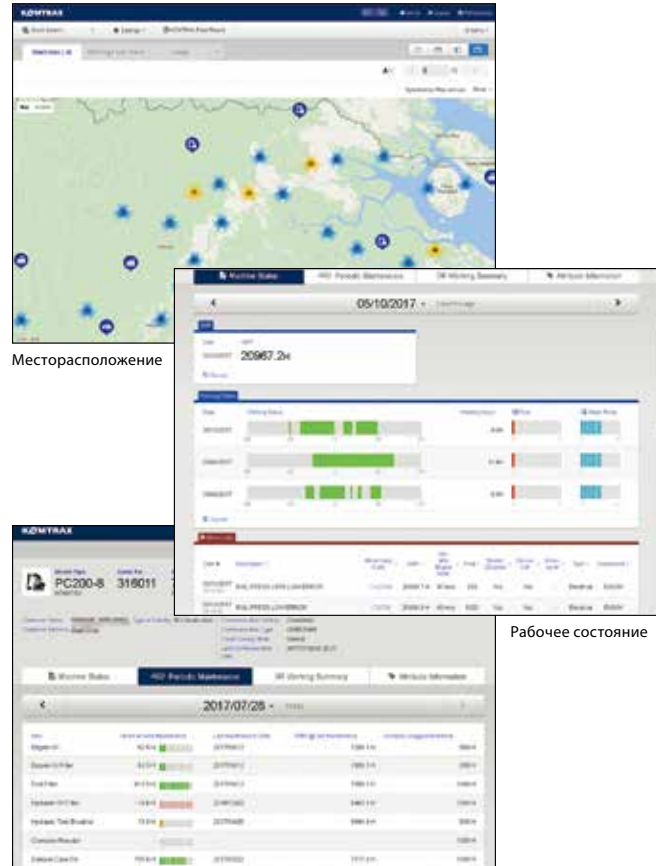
KOMTRAX

Месторасположение

Machine Status

Periodic Maintenance

Working Summary

Attribute Information

05/10/2017

20967.2H

Рабочее состояние

KOMTRAX

PC200-8 316011

Machine Status

Periodic Maintenance

Working Summary

Attribute Information

2017/07/28